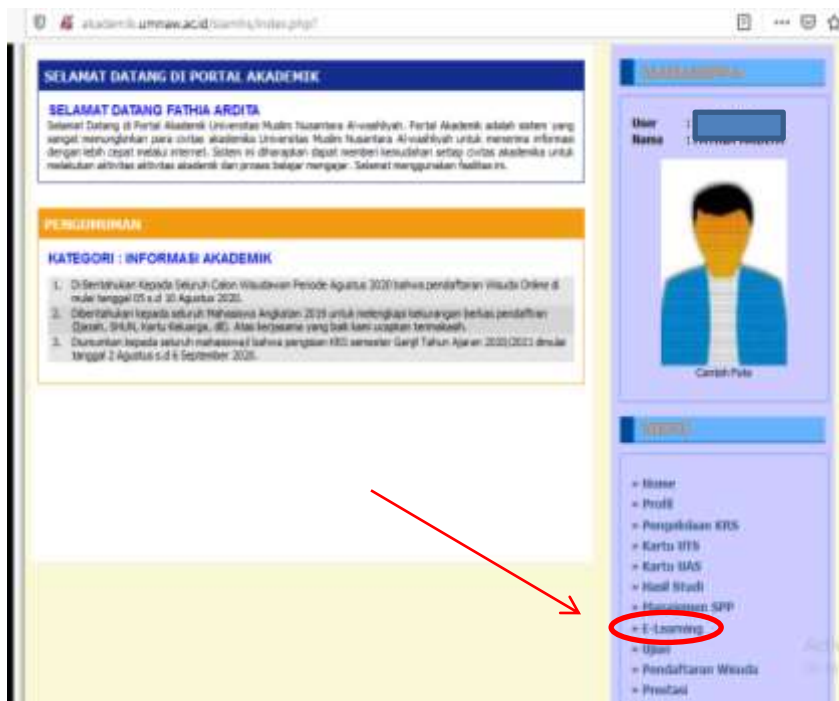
akademik.umnaw.ac.id/siamhs/index.php?

SELAMAT DATANG DI PORTAL AKADEMIK

SELAMAT DATANG FATHIA ARDITA

Selamat Datang di Portal Akademik Universitas Muslim Nusantara Al-washliyah. Portal Akademik adalah sistem yang sangat memungkinkan para civitas akademika Universitas Muslim Nusantara Al-washliyah untuk menerima informasi dengan lebih cepat melalui internet. Sistem ini diharapkan dapat memberi kemudahan setiap civitas akademika untuk melakukan aktivitas-aktivitas akademik dan proses belajar mengajar. Selamat menggunakan fasilitas ini.

PENGUMUMAN

KATEGORI : INFORMASI AKADEMIK

1. Diberitahukan Kepada Seluruh Calon Wisudawan Periode Agustus 2020 bahwa pendaftaran Wisuda Online di mulai tanggal 05 s.d 30 Agustus 2020.
2. Diberitahukan kepada seluruh Mahasiswa Angkatan 2019 untuk melengkapi kekurangan berkas pendaftran (Ijazah, SHUN, Kartu Keluarga, dll). Atas kerjasama yang baik kami ucapkan termakasih.
3. Diumumkan kepada seluruh mahasiswa bahwa pengisian KRS semester Ganjil Tahun Ajaran 2020/2021 dimulai tanggal 2 Agustus s.d 6 September 2020.

MAHASISWA

User :
Nama : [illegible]

Ganti Foto

MENU

» Home
» Profil
» Pengelolaan KRS
» Kartu UTS
» Kartu UAS
» Hasil Studi
» Manajemen SPP
» E-Learning
» Ujian
» Pendaftaran Wisuda
» Prestasi